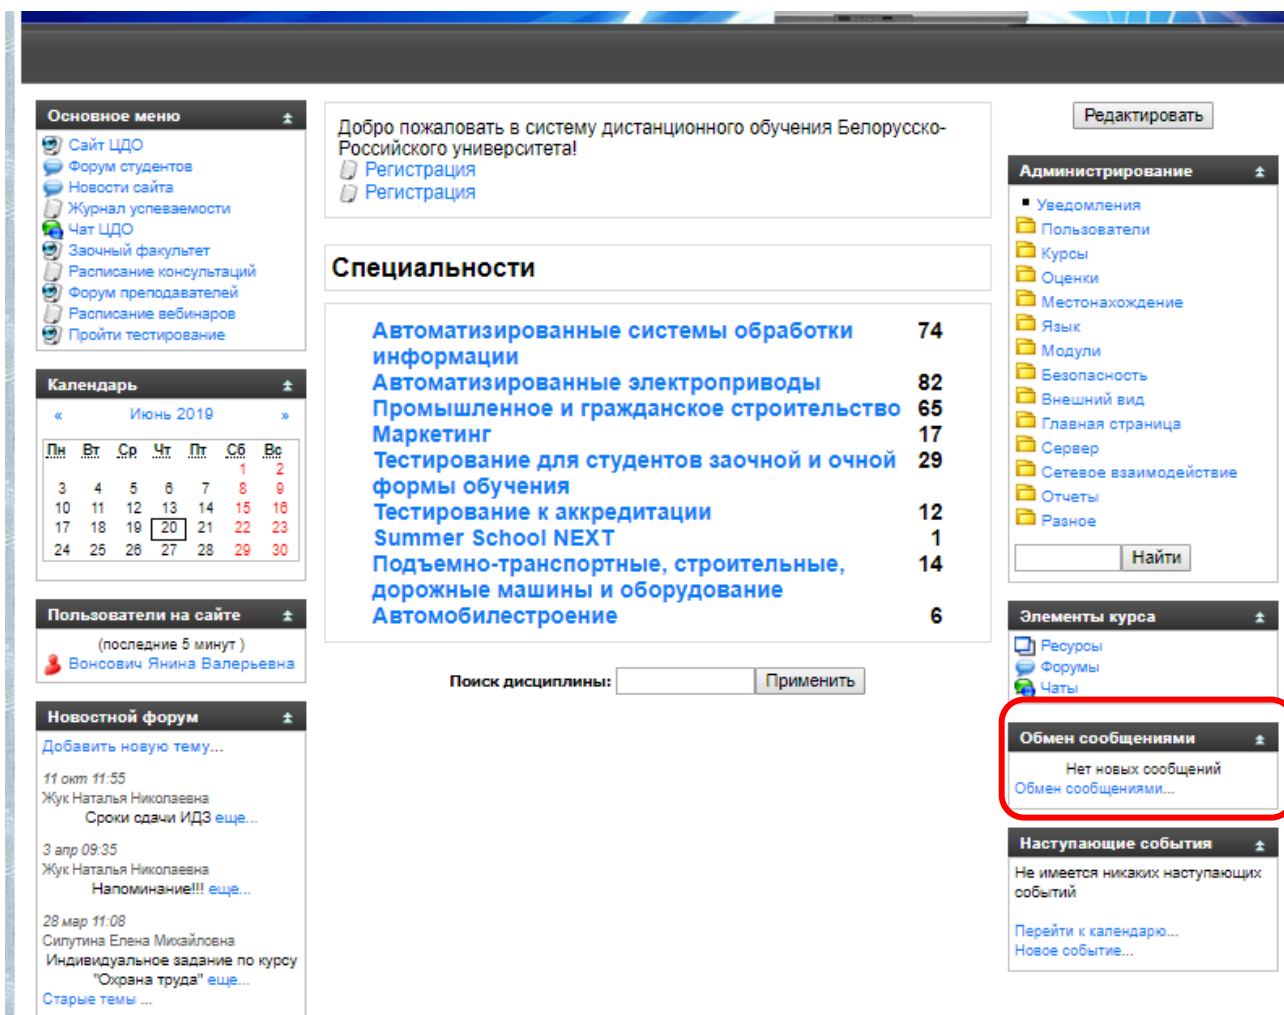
Основное меню

Сайт ЦДО
Форум студентов
Новости сайта
Журнал успеваемости
Чат ЦДО
Заочный факультет
Расписание консультаций
Форум преподавателей
Расписание вебинаров
Пройти тестирование

Календарь

« Июнь 2019 »

| Пн | Вт | Ср | Чт | Пт | Сб | Вс |
|---|---|---|---|---|---|---|
| | | | | | 1 | 2 |
| 3 | 4 | 5 | 6 | 7 | 8 | 9 |
| 10 | 11 | 12 | 13 | 14 | 15 | 16 |
| 17 | 18 | 19 | 20 | 21 | 22 | 23 |
| 24 | 25 | 26 | 27 | 28 | 29 | 30 |

Пользователи на сайте

(последние 5 минут )
Вонсович Янина Валерьевна

Новостной форум

Добавить новую тему...

11 окт 11:55
Жук Наталья Николаевна
Сроки сдачи ИДЗ еще...

3 апр 09:35
Жук Наталья Николаевна
Напоминание!!! еще...

28 мар 11:08
Силутина Елена Михайловна
Индивидуальное задание по курсу "Охрана труда" еще...
Старые темы ...

Добро пожаловать в систему дистанционного обучения Белорусско-Российского университета!
Регистрация
Регистрация

Специальности

| | |
|---|---|
| Автоматизированные системы обработки информации | 74 |
| Автоматизированные электроприводы | 82 |
| Промышленное и гражданское строительство | 65 |
| Маркетинг | 17 |
| Тестирование для студентов заочной и очной формы обучения | 29 |
| Тестирование к аккредитации | 12 |
| Summer School NEXT | 1 |
| Подъемно-транспортные, строительные, дорожные машины и оборудование | 14 |
| Автомобилестроение | 6 |

Поиск дисциплины: Применить

Редактировать

Администрирование

Уведомления
Пользователи
Курсы
Оценки
Местонахождение
Язык
Модули
Безопасность
Внешний вид
Главная страница
Сервер
Сетевое взаимодействие
Отчеты
Разное
Найти

Элементы курса

Ресурсы
Форумы
Чаты

Обмен сообщениями

Нет новых сообщений
Обмен сообщениями...

Наступающие события

Не имеется никаких наступающих событий

Перейти к календарю...
Новое событие...